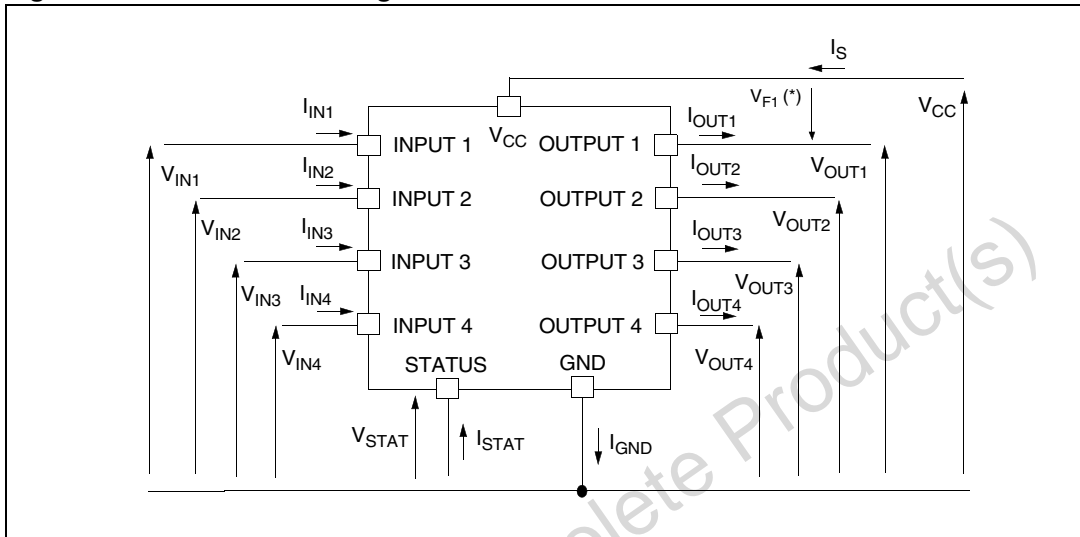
$I_S$
$V_{F1}$ (*)
$V_{CC}$
$I_{IN1}$
$V_{CC}$
$I_{OUT1}$
INPUT 1
OUTPUT 1
$V_{IN1}$
$I_{IN2}$
$I_{OUT2}$
$V_{OUT1}$
INPUT 2
OUTPUT 2
$V_{IN2}$
$I_{IN3}$
$V_{OUT2}$
$I_{OUT3}$
INPUT 3
OUTPUT 3
$V_{OUT3}$
$V_{IN3}$
$I_{IN4}$
$I_{OUT4}$
INPUT 4
OUTPUT 4
$V_{IN4}$
STATUS
GND
$V_{OUT4}$
$V_{STAT}$
$I_{STAT}$
$I_{GND}$
Obsolete Product(s)